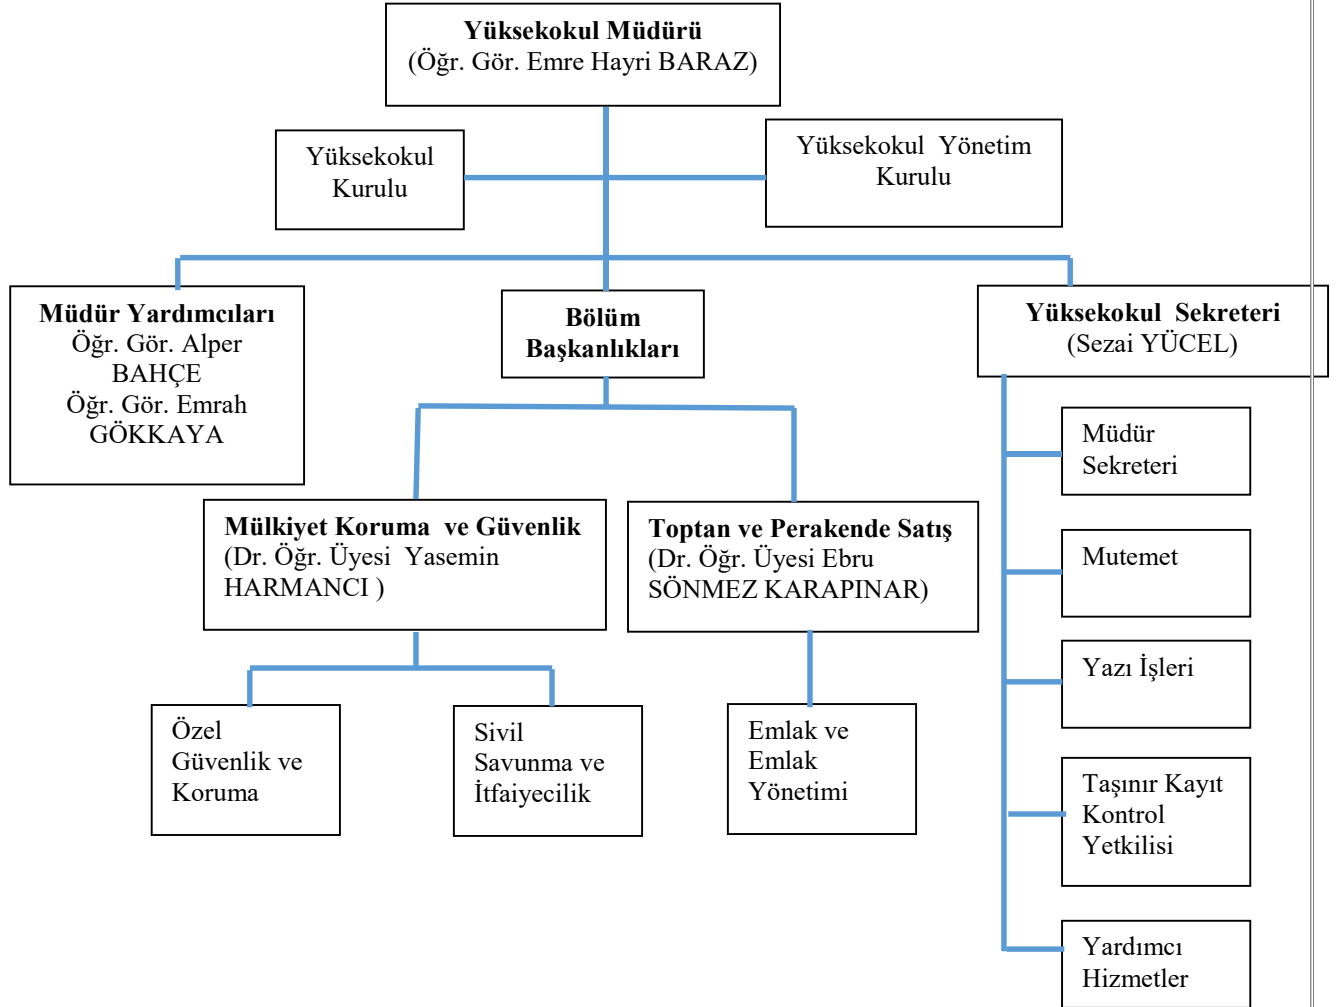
Yüksekokul Müdürü
(Öğr. Gör. Emre Hayri BARAZ)

Yüksekokul Kurulu

Yüksekokul Yönetim Kurulu

Müdür Yardımcıları
Öğr. Gör. Alper BAHÇE
Öğr. Gör. Emrah GÖKKAYA

Bölüm Başkanlıkları

Yüksekokul Sekreteri
(Sezai YÜCEL)

Müdür Sekreteri

Mutemet

Yazı İşleri

Taşınır Kayıt Kontrol Yetkilisi

Yardımcı Hizmetler

Mülkiyet Koruma ve Güvenlik
(Dr. Öğr. Üyesi Yasemin HARMANCI )

Toptan ve Perakende Satış
(Dr. Öğr. Üyesi Ebru SÖNMEZ KARAPINAR)

Özel Güvenlik ve Koruma

Sivil Savunma ve İtfaiyecilik

Emlak ve Emlak Yönetimi